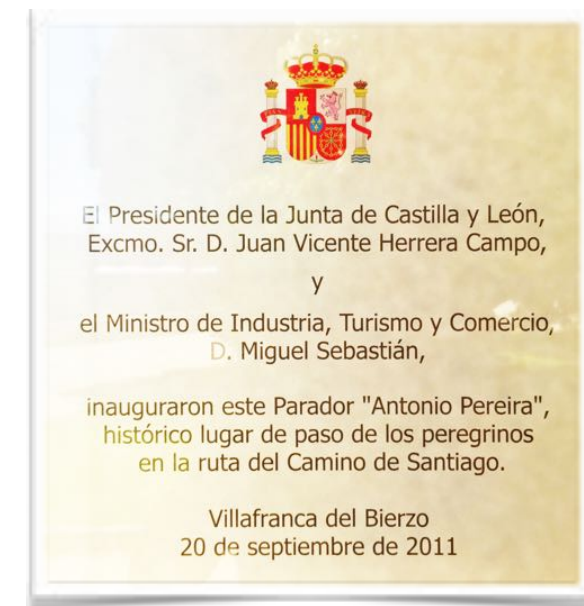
El Presidente de la Junta de Castilla y León, Excmo. Sr. D. Juan Vicente Herrera Campo,

y

el Ministro de Industria, Turismo y Comercio, D. Miguel Sebastián,

inauguraron este Parador "Antonio Pereira", histórico lugar de paso de los peregrinos en la ruta del Camino de Santiago.

Villafranca del Bierzo
20 de septiembre de 2011